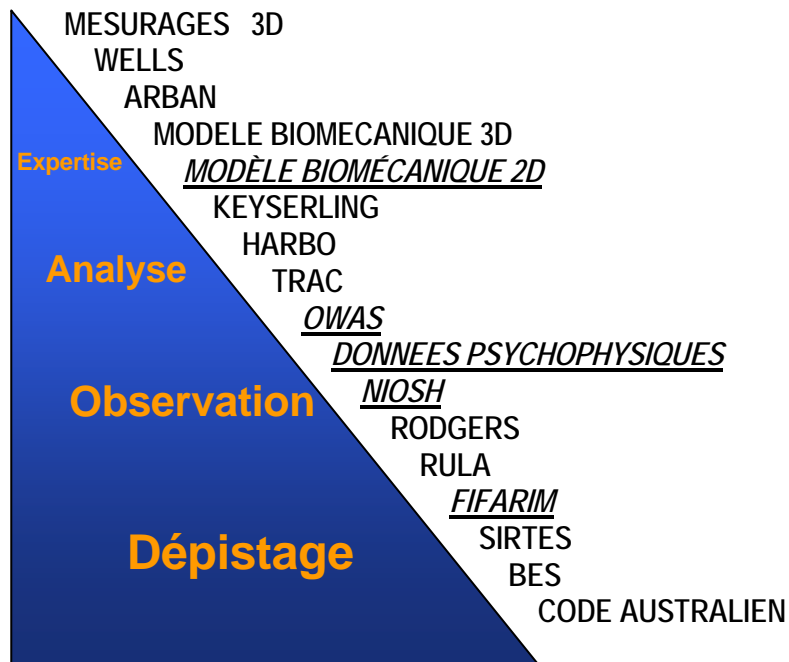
MESURAGES 3D
WELLS
ARBAN
MODELE BIOMECANIQUE 3D
Expertise
MODÈLE BIOMÉCANIQUE 2D
KEYSERLING
HARBO
Analyse
TRAC
OWAS
DONNEES PSYCHOPHYSIQUES
Observation
NIOSH
RODGERS
RULA
FIFARIM
SIRTES
Dépistage
BES
CODE AUSTRALIEN